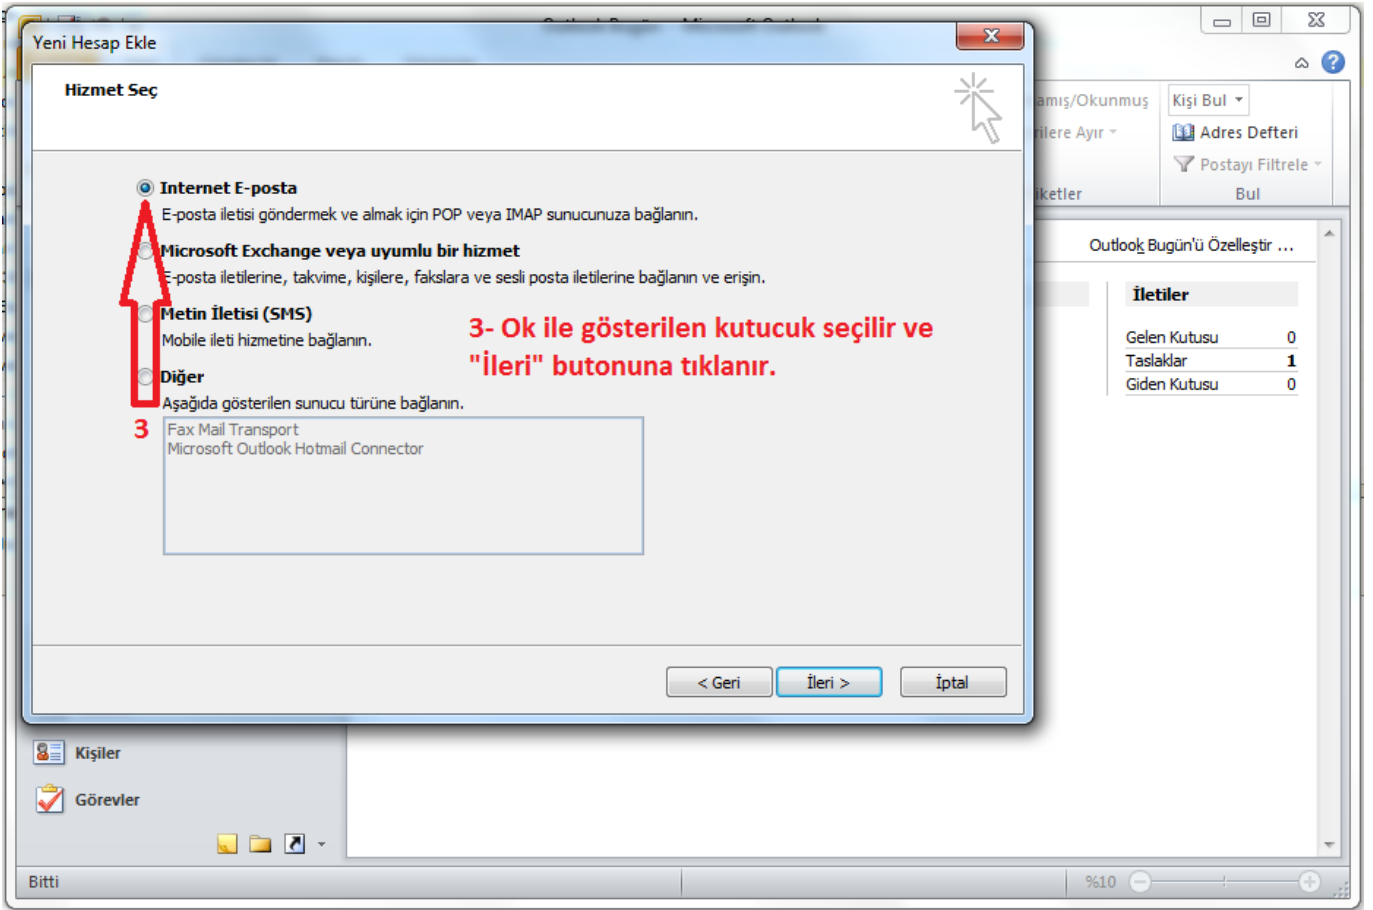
Yeni Hesap Ekle

Hizmet Seç

Internet E-posta
E-posta iletisi göndermek ve almak için POP veya IMAP sunucunuza bağlanın.

Microsoft Exchange veya uyumlu bir hizmet
E-posta iletilerine, takvime, kişilere, fakslara ve sesli posta iletilerine bağlanın ve erişin.

Metin İletisi (SMS)
Mobile ileti hizmetine bağlanın.

Diğer
Aşağıda gösterilen sunucu türüne bağlanın.

3

Fax Mail Transport
Microsoft Outlook Hotmail Connector

3- Ok ile gösterilen kutucuk seçilir ve "İleri" butonuna tıklanır.

< Geri | İleri > | İptal

amış/Okunmuş
ilere Ayır
iketler
Kişi Bul
Adres Defteri
Postayı Filtrele
Bul

Outlook Bugün'ü Özelleştir ...

İletiler
Gelen Kutusu 0
Taslaklar 1
Giden Kutusu 0

Kişiler
Görevler

Bitti
%10